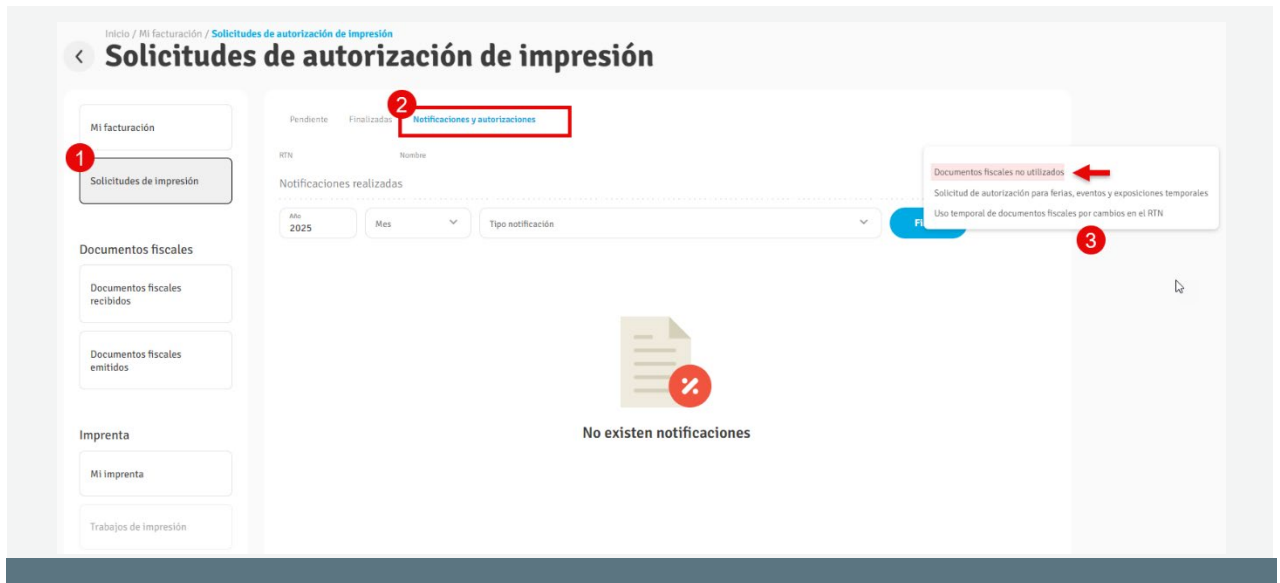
Inicio / Mi facturación / Solicitudes de autorización de impresión

Solicitudes de autorización de impresión

Mi facturación

1

Solicitudes de impresión

Documentos fiscales

Documentos fiscales recibidos

Documentos fiscales emitidos

Imprenta

Mi imprenta

Trabajos de impresión

Pendiente Finalizadas 2 Notificaciones y autorizaciones

RTN Nombre

Notificaciones realizadas

Año
2025

Mes

Tipo notificación

Fi

Documentos fiscales no utilizados

Solicitud de autorización para ferias, eventos y exposiciones temporales

Uso temporal de documentos fiscales por cambios en el RTN

3

No existen notificaciones